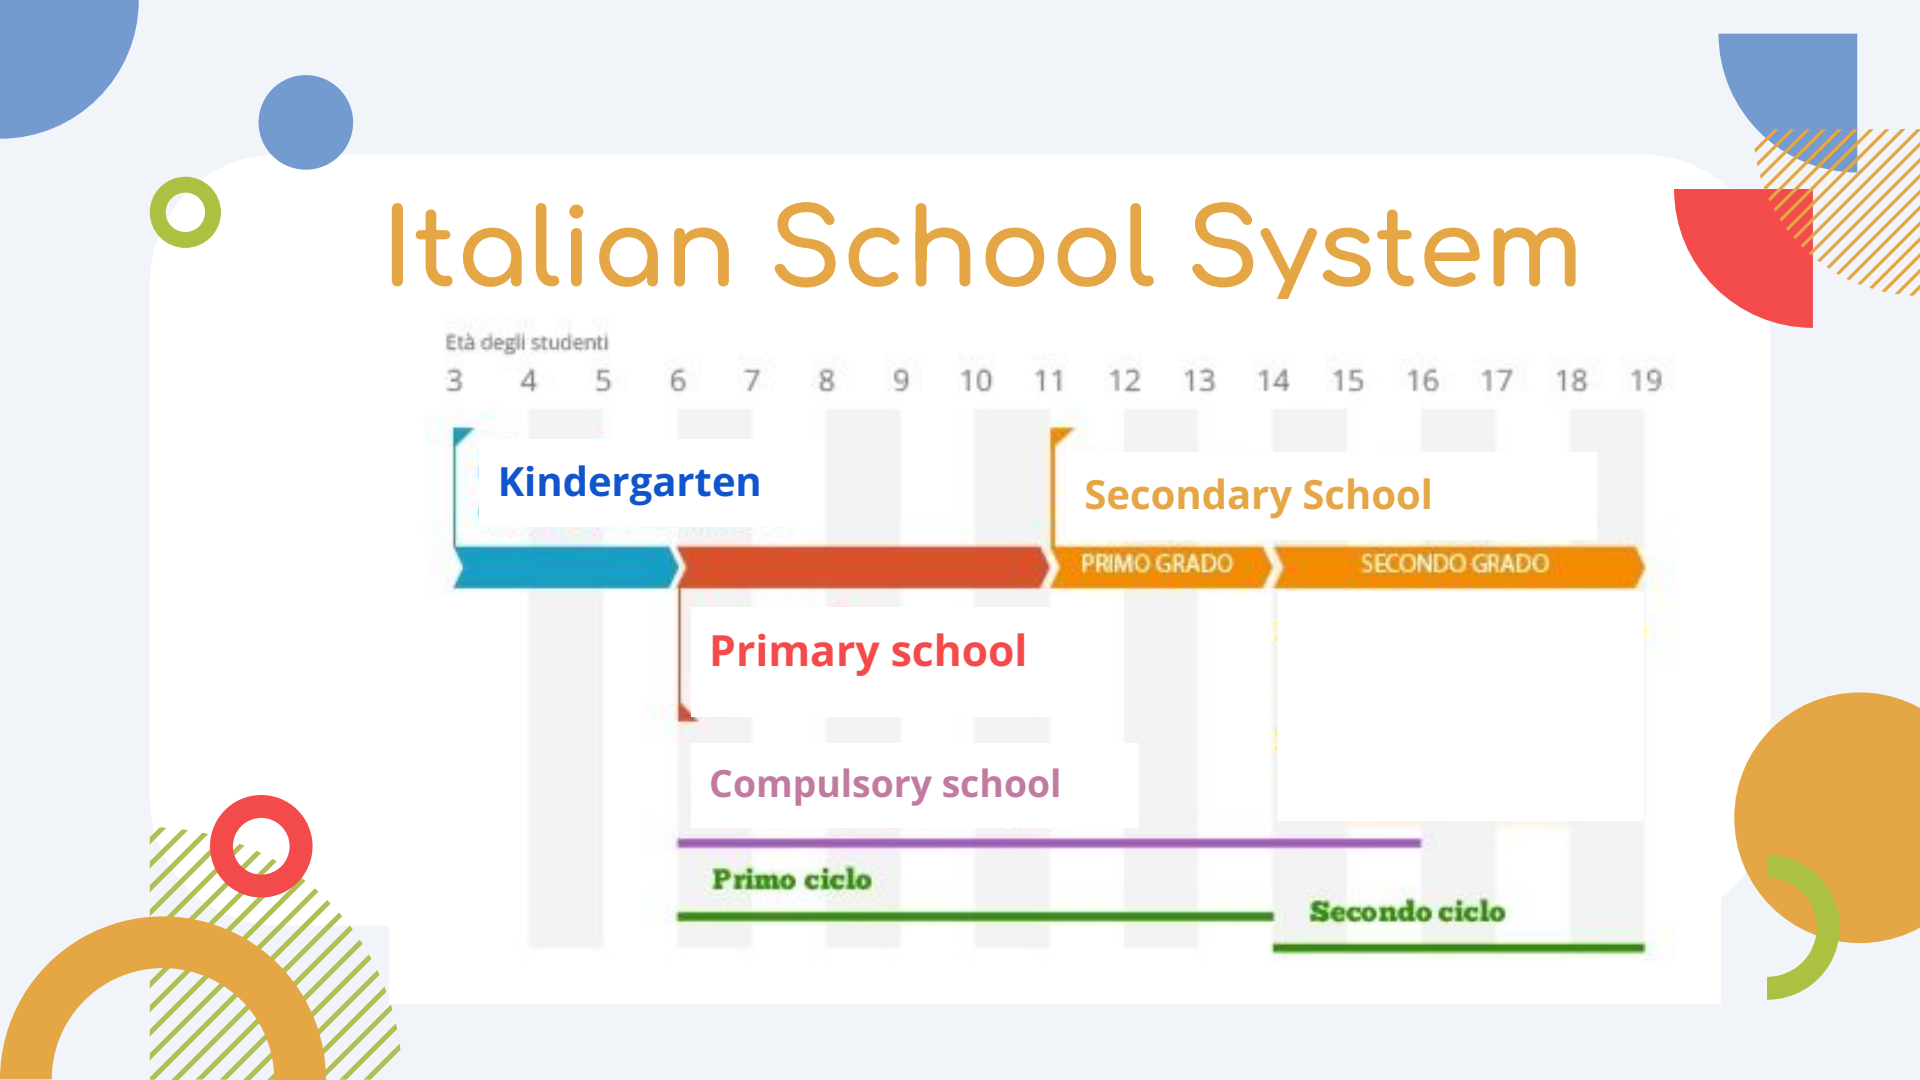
Italian School System

Età degli studenti

3 4 5 6 7 8 9 10 11 12 13 14 15 16 17 18 19

Kindergarten

Secondary School

PRIMO GRADO

SECONDO GRADO

Primary school

Compulsory school

Primo ciclo

Secondo ciclo